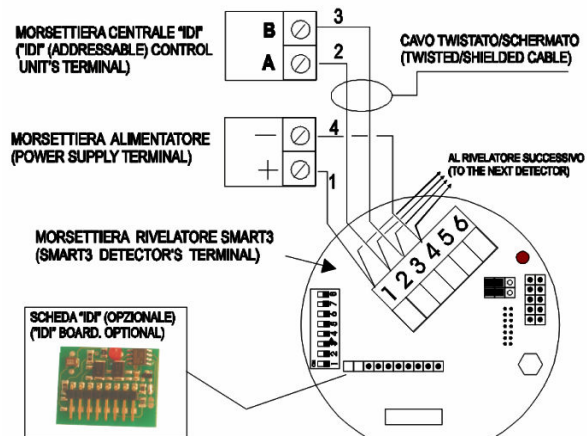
MORSETTIERA CENTRALE "IDI"
("IDI" (ADDRESSABLE) CONTROL UNIT'S TERMINAL)

B
A
3
2

CAVO TWISTATO/SCHERMATO
(TWISTED/SHIELDED CABLE)

MORSETTIERA ALIMENTATORE
(POWER SUPPLY TERMINAL)

—
+
4
1

AL RIVELATORE SUCCESSIVO
(TO THE NEXT DETECTOR)

MORSETTIERA RIVELATORE SMART3
(SMART3 DETECTOR'S TERMINAL)

1 2 3 4 5 6

SCHEDA "IDI" (OPZIONALE)
("IDI" BOARD, OPTIONAL)